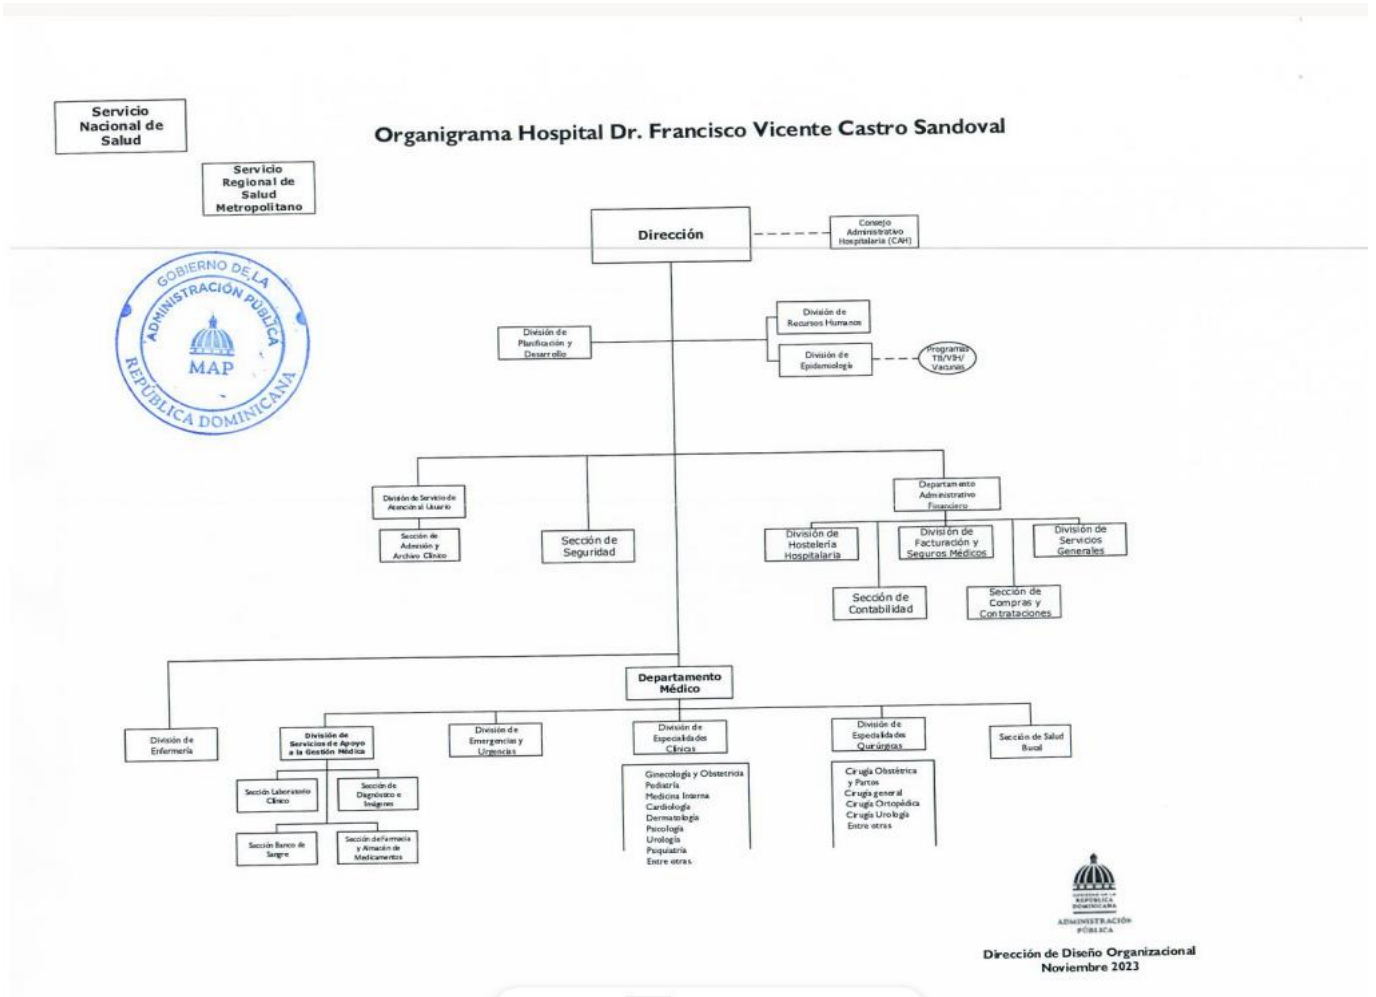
Servicio Nacional de Salud

Servicio Regional de Salud Metropolitano

Organigrama Hospital Dr. Francisco Vicente Castro Sandoval

GOBIERNO DE LA ADMINISTRACIÓN PÚBLICA
MAP
REPÚBLICA DOMINICANA

Dirección

Consejo Administrativo Hospitalario (CAH)

División de Planificación y Desarrollo

División de Recursos Humanos

División de Epidemiología

Programas TB/VIH/ Vacunas

División de Servicio de Atención al Usuario

Sección de Admisión y Archivo Clínico

Sección de Seguridad

Departamento Administrativo Financiero

División de Hostelería Hospitalaria

División de Facturación y Seguros Médicos

División de Servicios Generales

Sección de Contabilidad

Sección de Compras y Contrataciones

Departamento Médico

División de Enfermería

División de Servicios de Apoyo a la Gestión Médica

Sección Laboratorio Clínico

Sección de Diagnóstico e Imágenes

Sección Banco de Sangre

Sección de Farmacia y Almacén de Medicamentos

División de Emergencias y Urgencias

División de Especialidades Clínicas

Ginecología y Obstetricia
Pediatría
Medicina Interna
Cardiología
Dermatología
Psicología
Urología
Psiquiatría
Entre otras

División de Especialidades Quirúrgicas

Cirugía Obstétrica y Partos
Cirugía general
Cirugía Ortopédica
Cirugía Urología
Entre otras

Sección de Salud Bucal

GOBIERNO DE LA REPÚBLICA DOMINICANA
ADMINISTRACIÓN PÚBLICA

Dirección de Diseño Organizacional
Noviembre 2023